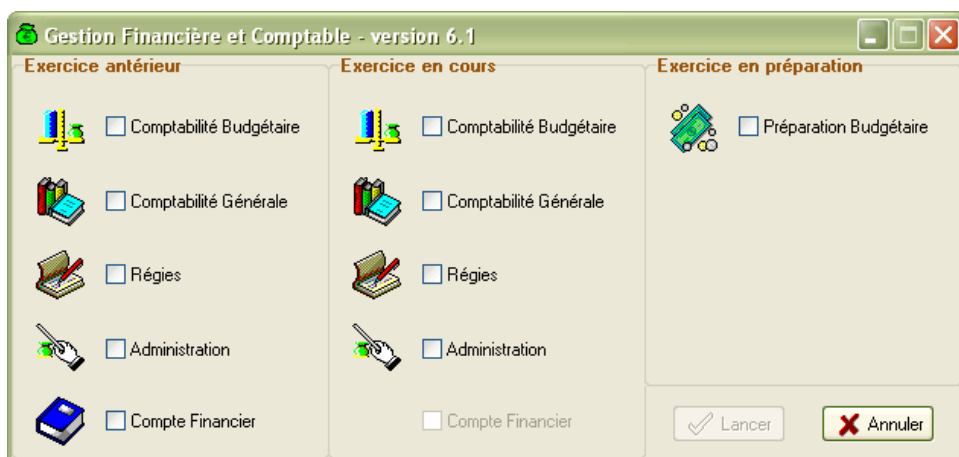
Gestion Financière et Comptable - version 6.1

Exercice antérieur

Comptabilité Budgétaire

Comptabilité Générale

Régies

Administration

Compte Financier

Exercice en cours

Comptabilité Budgétaire

Comptabilité Générale

Régies

Administration

Compte Financier

Exercice en préparation

Préparation Budgétaire

Lancer

Annuler